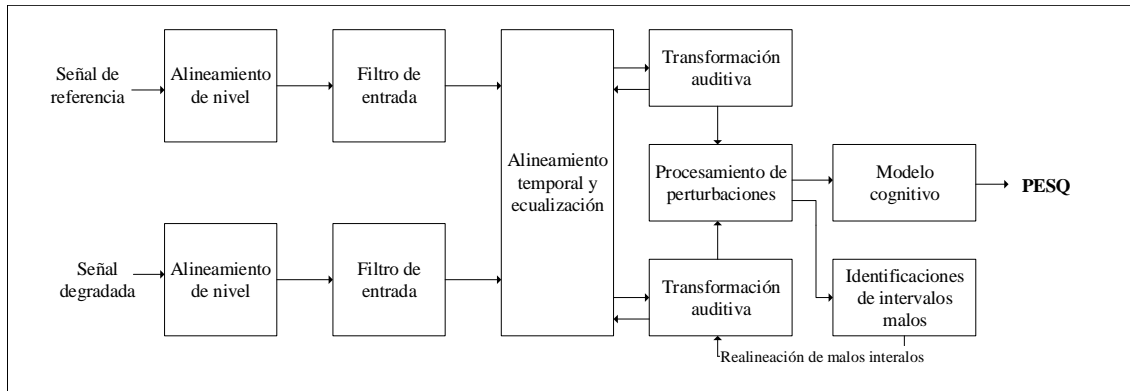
Señal de referencia

Alineamiento de nivel

Filtro de entrada

Alineamiento temporal y ecualización

Transformación auditiva

Procesamiento de perturbaciones

Modelo cognitivo

PESQ

Señal degradada

Alineamiento de nivel

Filtro de entrada

Transformación auditiva

Identificaciones de intervalos malos

Realineación de malos interalos